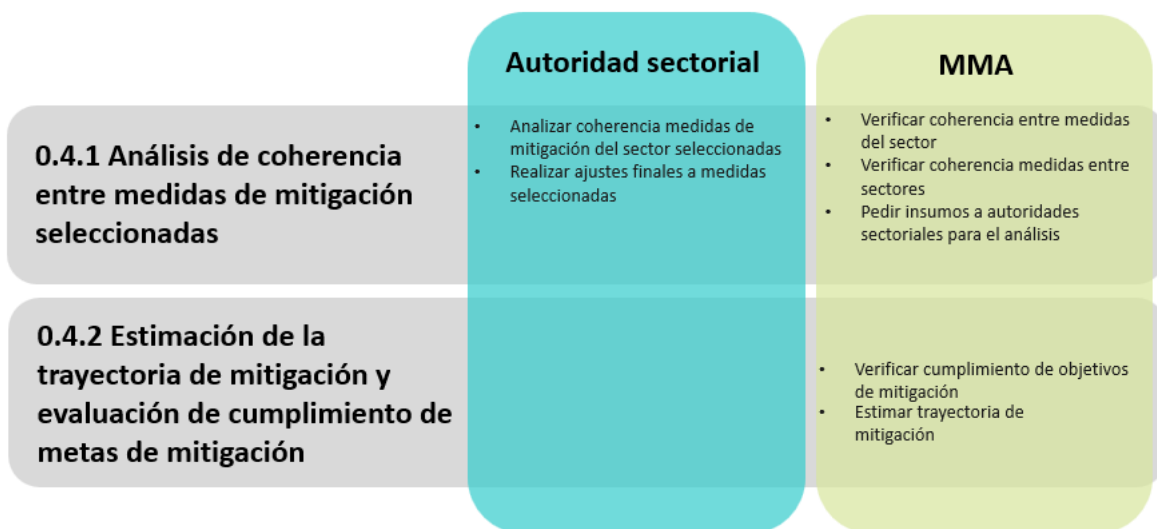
| | Autoridad sectorial | MMA |
|---|---|---|
| 0.4.1 Análisis de coherencia entre medidas de mitigación seleccionadas | • Analizar coherencia medidas de mitigación del sector seleccionadas<br>• Realizar ajustes finales a medidas seleccionadas | • Verificar coherencia entre medidas del sector<br>• Verificar coherencia medidas entre sectores<br>• Pedir insumos a autoridades sectoriales para el análisis |
| 0.4.2 Estimación de la trayectoria de mitigación y evaluación de cumplimiento de metas de mitigación | | • Verificar cumplimiento de objetivos de mitigación<br>• Estimar trayectoria de mitigación |